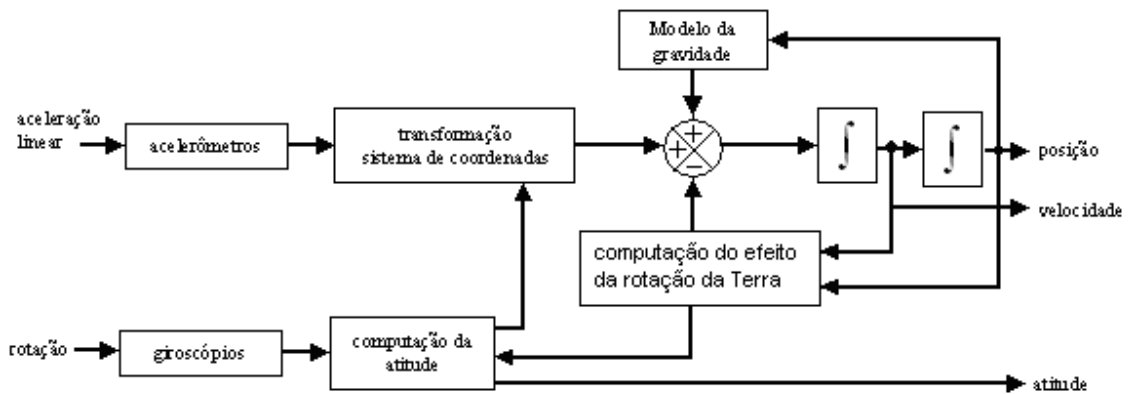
Modelo da gravidade

aceleração linear

acelerômetros

transformação sistema de coordenadas

+

+

−

$\int$

$\int$

posição

velocidade

computação do efeito da rotação da Terra

rotação

giroscópios

computação da atitude

atitude